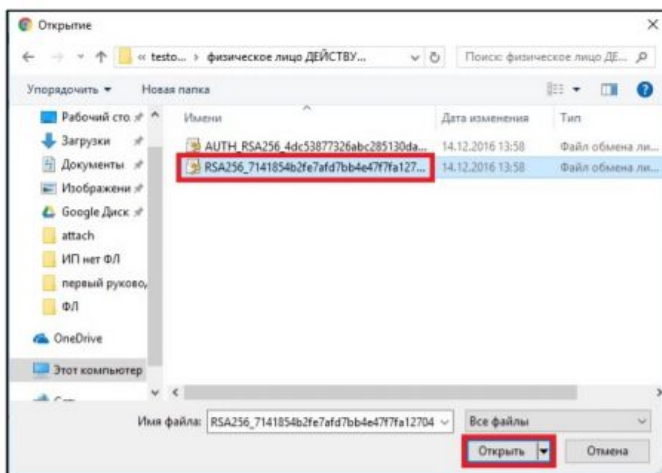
Открытие

« testo... › физическое лицо ДЕЙСТВУ...

Поиск: физическое лицо ДЕ...

Упорядочить ▾ Новая папка

Рабочий сто

Загрузки

Документы

Изображени

Google Диск

attach

ИП нет ФЛ

первый руково

ФЛ

OneDrive

Этот компьютер

| Имени | Дата изменения | Тип |
|---|---|---|
| AUTH_RSA256_4dc53877326abc285130da... | 14.12.2016 13:58 | Файл обмена ли... |
| RSA256_7141854b2fe7afd7bb4e47f7fa127... | 14.12.2016 13:58 | Файл обмена ли... |

Имя файла: RSA256_7141854b2fe7afd7bb4e47f7fa12704

Все файлы

Открыть

Отмена